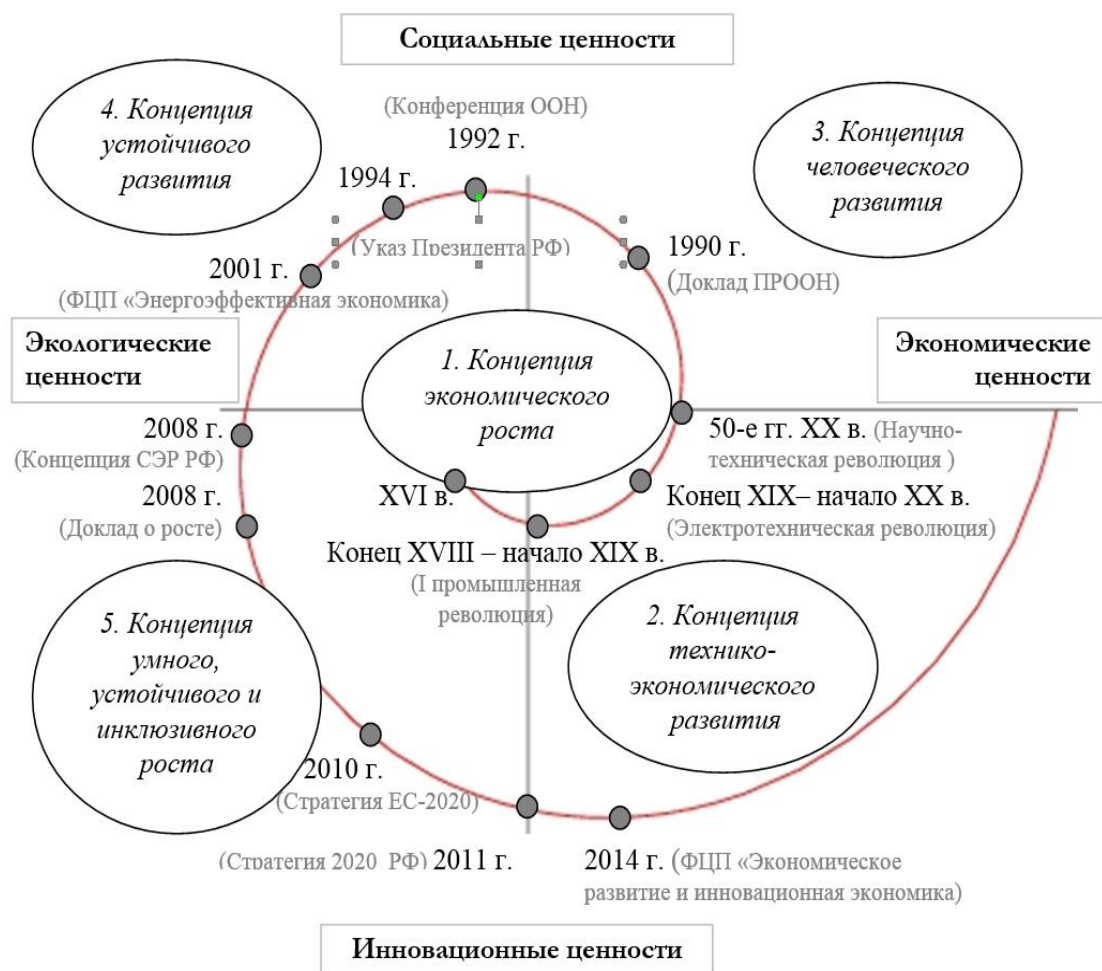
Социальные ценности

4. Концепция устойчивого развития

(Конференция ООН)
1992 г.

3. Концепция человеческого развития

1994 г.

(Указ Президента РФ)

1990 г.
(Доклад ПРООН)

2001 г.
(ФЦП «Энергоэффективная экономика)

Экологические ценности

1. Концепция экономического роста

Экономические ценности

2008 г.
(Концепция СЭР РФ)

50-е гг. XX в. (Научно-техническая революция )

2008 г.
(Доклад о росте)

XVI в.

Конец XIX– начало XX в.
(Электротехническая революция)

Конец XVIII – начало XIX в.
(I промышленная революция)

5. Концепция умного, устойчивого и инклюзивного роста

2. Концепция технико-экономического развития

2010 г.
(Стратегия ЕС-2020)

(Стратегия 2020 РФ) 2011 г.

2014 г. (ФЦП «Экономическое развитие и инновационная экономика)

Инновационные ценности